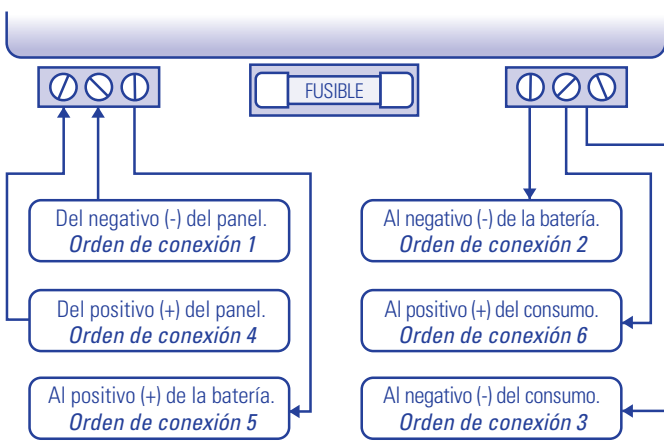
FUSIBLE

Del negativo (-) del panel.
*Orden de conexión 1*

Del positivo (+) del panel.
*Orden de conexión 4*

Al positivo (+) de la batería.
*Orden de conexión 5*

Al negativo (-) de la batería.
*Orden de conexión 2*

Al positivo (+) del consumo.
*Orden de conexión 6*

Al negativo (-) del consumo.
*Orden de conexión 3*